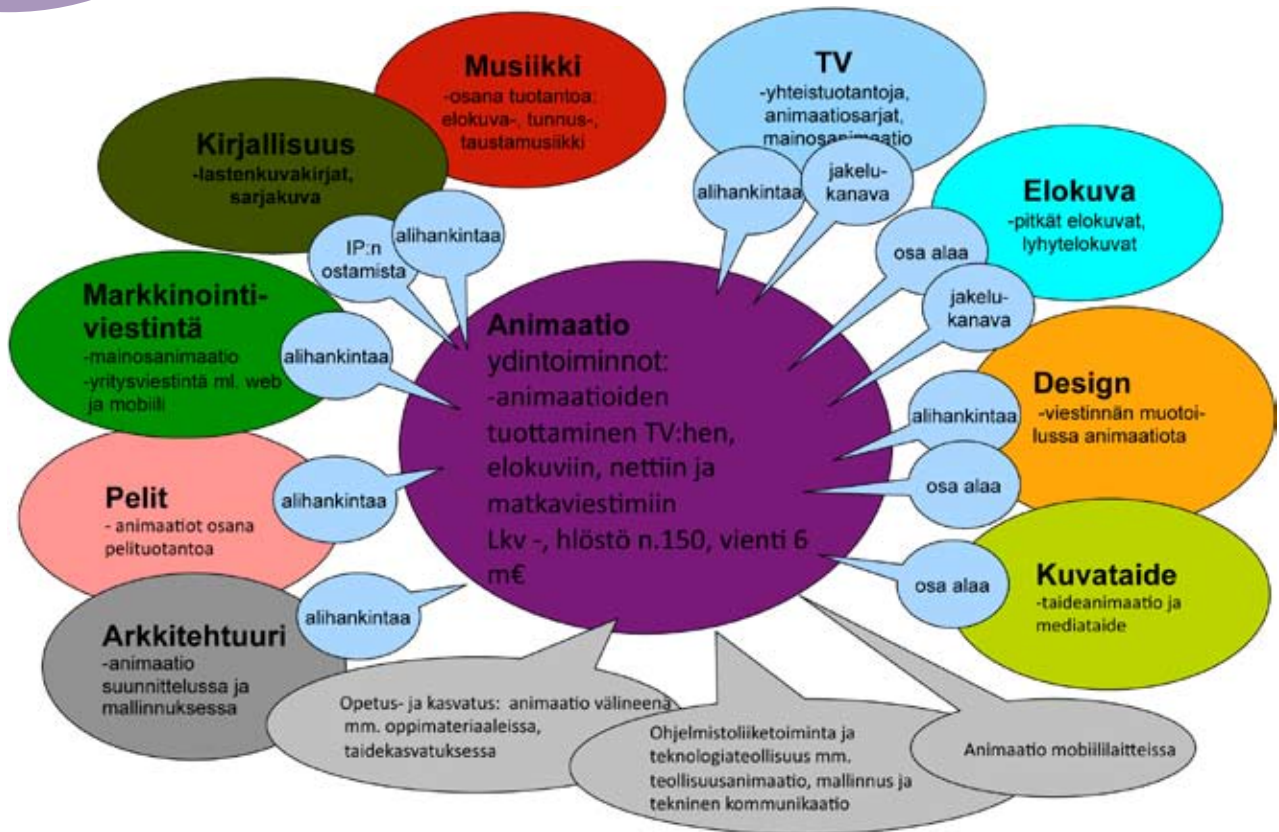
Musiikki
-osana tuotantoa: elokuva-, tunnus-, taustamusiikki

TV
-yhteistuotantoja, animaatiosarjat, mainosanimaatio

Kirjallisuus
-lastenkuvakirjat, sarjakuva

alihankintaa

jakelukanava

Elokuva
-pitkät elokuvat, lyhytelokuvat

IP:n ostamista

alihankintaa

osa alaa

Markkinointiviestintä
-mainosanimaatio
-yritysviestintä ml. web ja mobiili

jakelukanava

alihankintaa

Animaatio ydintoiminnot:
-animaatioiden tuottaminen TV:hen, elokuviin, nettiin ja matkaviestimiin
Lkv -, hlöstö n.150, vienti 6 m€

Design
-viestinnän muotoilussa animaatiota

alihankintaa

Pelit
- animaatiot osana pelituotantoa

alihankintaa

osa alaa

osa alaa

Kuvataide
-taideanimaatio ja mediataide

alihankintaa

Arkkitehtuuri
-animaatio suunnittelussa ja mallinnuksessa

Opetus- ja kasvatus: animaatio välineena mm. oppimateriaaleissa, taidekasvatuksessa

Ohjelmistoliiketoiminta ja teknologiateollisuus mm. teollisuusanimaatio, mallinnus ja tekninen kommunikaatio

Animaatio mobiililaitteissa